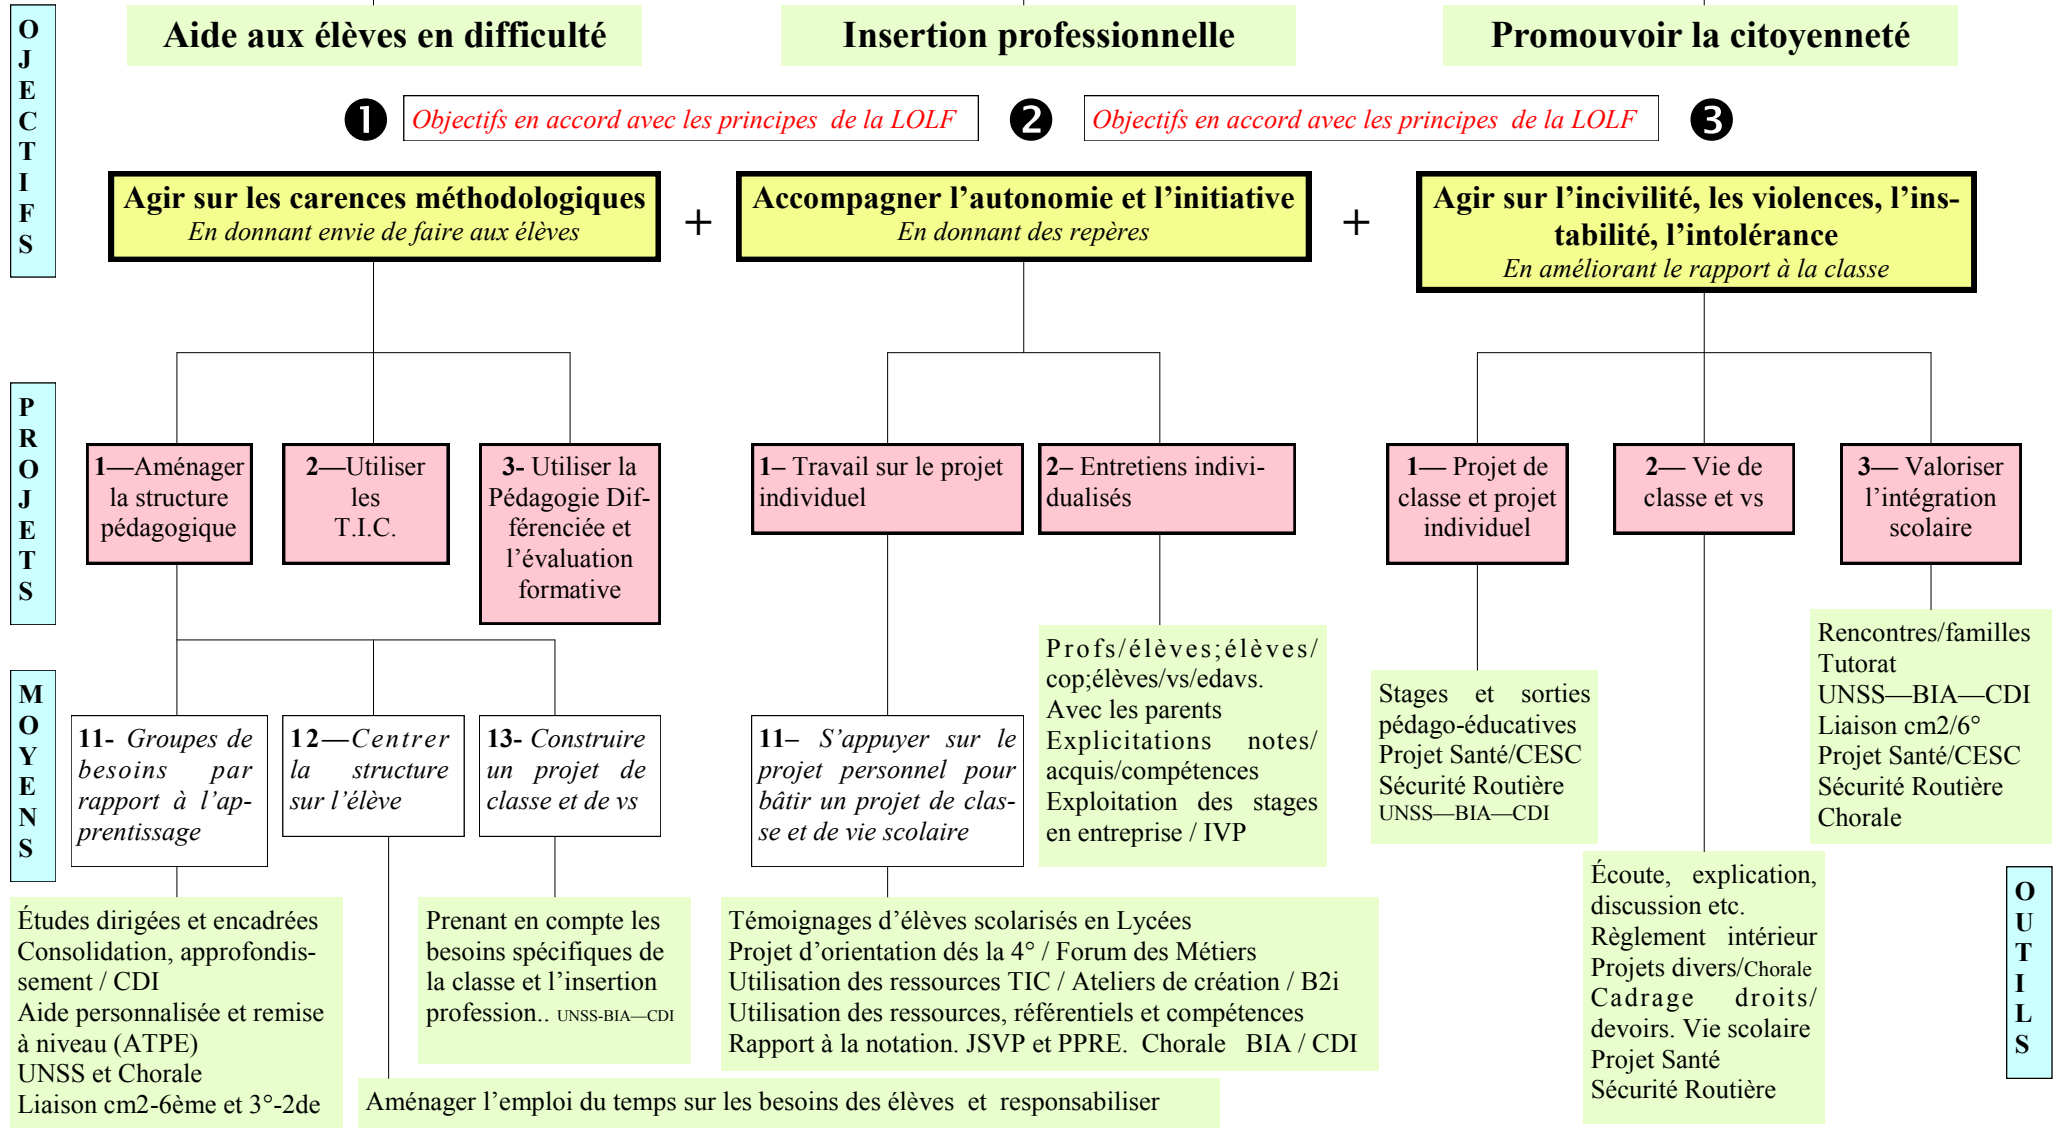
OBJECTIFS

Aide aux élèves en difficulté

Insertion professionnelle

Promouvoir la citoyenneté

❶ Objectifs en accord avec les principes de la LOLF ❷ Objectifs en accord avec les principes de la LOLF ❸

Agir sur les carences méthodologiques
En donnant envie de faire aux élèves

+

Accompagner l'autonomie et l'initiative
En donnant des repères

+

Agir sur l'incivilité, les violences, l'instabilité, l'intolérance
En améliorant le rapport à la classe

PROJETS

1—Aménager la structure pédagogique

2—Utiliser les T.I.C.

3- Utiliser la Pédagogie Différenciée et l'évaluation formative

1– Travail sur le projet individuel

2– Entretiens individualisés

1— Projet de classe et projet individuel

2— Vie de classe et vs

3— Valoriser l'intégration scolaire

MOYENS

11- Groupes de besoins par rapport à l'apprentissage

12—Centrer la structure sur l'élève

13- Construire un projet de classe et de vs

11– S'appuyer sur le projet personnel pour bâtir un projet de classe et de vie scolaire

Profs/élèves;élèves/cop;élèves/vs/edavs.
Avec les parents
Explicitations notes/acquis/compétences
Exploitation des stages en entreprise / IVP

Stages et sorties pédago-éducatives
Projet Santé/CESC
Sécurité Routière
UNSS—BIA—CDI

Rencontres/familles
Tutorat
UNSS—BIA—CDI
Liaison cm2/6°
Projet Santé/CESC
Sécurité Routière
Chorale

Études dirigées et encadrées
Consolidation, approfondissement / CDI
Aide personnalisée et remise à niveau (ATPE)
UNSS et Chorale
Liaison cm2-6ème et 3°-2de

Prenant en compte les besoins spécifiques de la classe et l'insertion profession.. UNSS-BIA—CDI

Témoignages d'élèves scolarisés en Lycées
Projet d'orientation dés la 4° / Forum des Métiers
Utilisation des ressources TIC / Ateliers de création / B2i
Utilisation des ressources, référentiels et compétences
Rapport à la notation. JSVP et PPRE. Chorale BIA / CDI

Écoute, explication, discussion etc.
Règlement intérieur
Projets divers/Chorale
Cadrage droits/devoirs. Vie scolaire
Projet Santé
Sécurité Routière

OUTILS

Aménager l'emploi du temps sur les besoins des élèves et responsabiliser